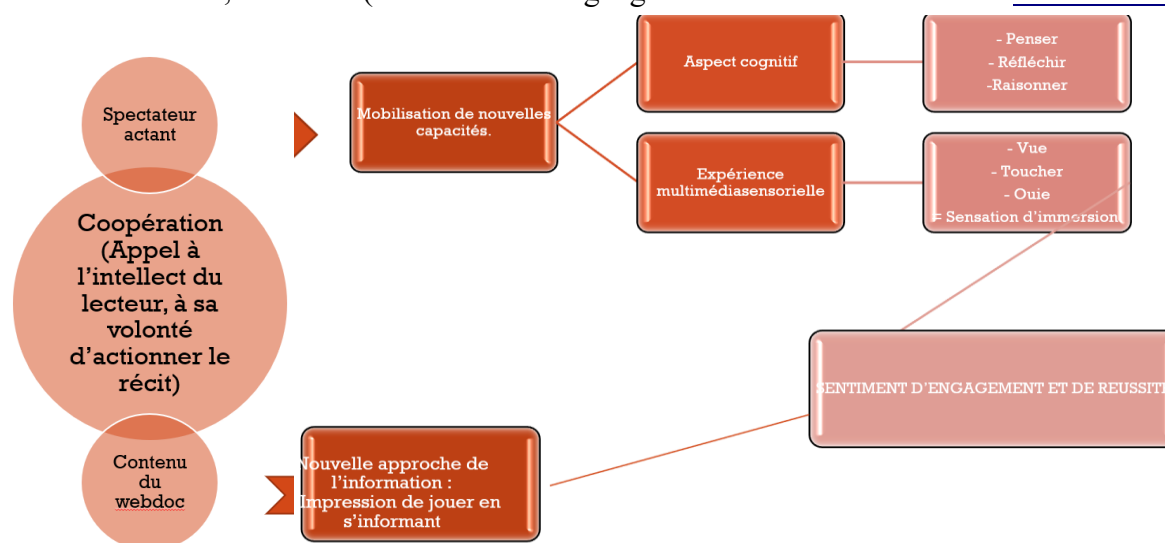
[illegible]

Spectateur actant

Coopération (Appel à l'intellect du lecteur, à sa volonté d'actionner le récit)

Contenu du webdoc

Mobilisation de nouvelles capacités.

Aspect cognitif

- Penser
- Réfléchir
-Raisonner

Expérience multimédiasensorielle

- Vue
- Toucher
- Ouie
= Sensation d'immersion

SENTIMENT D'ENGAGEMENT ET DE REUSSIT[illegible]

Nouvelle approche de l'information : Impression de jouer en s'informant